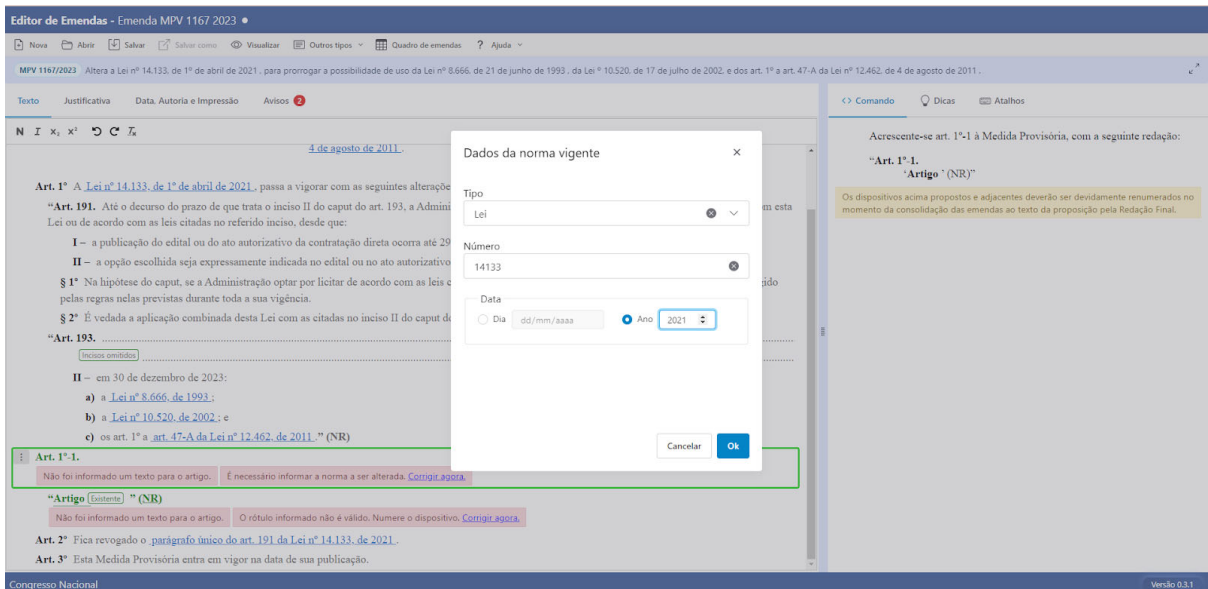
Editor de Emendas - Emenda MPV 1167 2023 ●

Nova Abrir Salvar Salvar como Visualizar Outros tipos Quadro de emendas ? Ajuda

MPV 1167/2023 Altera a Lei nº 14.133, de 1º de abril de 2021 , para prorrogar a possibilidade de uso da Lei nº 8.666, de 21 de junho de 1993 , da Lei º 10.520, de 17 de julho de 2002, e dos art. 1º a art. 47-A da Lei nº 12.462, de 4 de agosto de 2011 .

Texto Justificativa Data, Autoria e Impressão Avisos 2

N I x₂ x²

4 de agosto de 2011 .

Art. 1º A Lei nº 14.133, de 1º de abril de 2021 , passa a vigorar com as seguintes alteraçõe

"Art. 191. Até o decurso do prazo de que trata o inciso II do caput do art. 193, a Admini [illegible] m esta Lei ou de acordo com as leis citadas no referido inciso, desde que:

I – a publicação do edital ou do ato autorizativo da contratação direta ocorra até 29

II – a opção escolhida seja expressamente indicada no edital ou no ato autorizativo

§ 1º Na hipótese do caput, se a Administração optar por licitar de acordo com as leis c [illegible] gido pelas regras nelas previstas durante toda a sua vigência.

§ 2º É vedada a aplicação combinada desta Lei com as citadas no inciso II do caput d

"Art. 193. ..........

Incisos omitidos

II – em 30 de dezembro de 2023:

a) a Lei nº 8.666, de 1993 ;

b) a Lei nº 10.520, de 2002 ; e

c) os art. 1º a art. 47-A da Lei nº 12.462, de 2011 ." (NR)

Art. 1º-1.

Não foi informado um texto para o artigo. É necessário informar a norma a ser alterada. Corrigir agora.

"Artigo Existente " (NR)

Não foi informado um texto para o artigo. O rótulo informado não é válido. Numere o dispositivo. Corrigir agora.

Art. 2º Fica revogado o parágrafo único do art. 191 da Lei nº 14.133, de 2021 .

Art. 3º Esta Medida Provisória entra em vigor na data de sua publicação.

Dados da norma vigente ×

Tipo
Lei

Número
14133

Data
Dia dd/mm/aaaa Ano 2021

Cancelar Ok

Comando Dicas Atalhos

Acrescente-se art. 1º-1 à Medida Provisória, com a seguinte redação:

"Art. 1º-1.
'Artigo ' (NR)"

Os dispositivos acima propostos e adjacentes deverão ser devidamente renumerados no momento da consolidação das emendas ao texto da proposição pela Redação Final.

Congresso Nacional

Versão 0.3.1